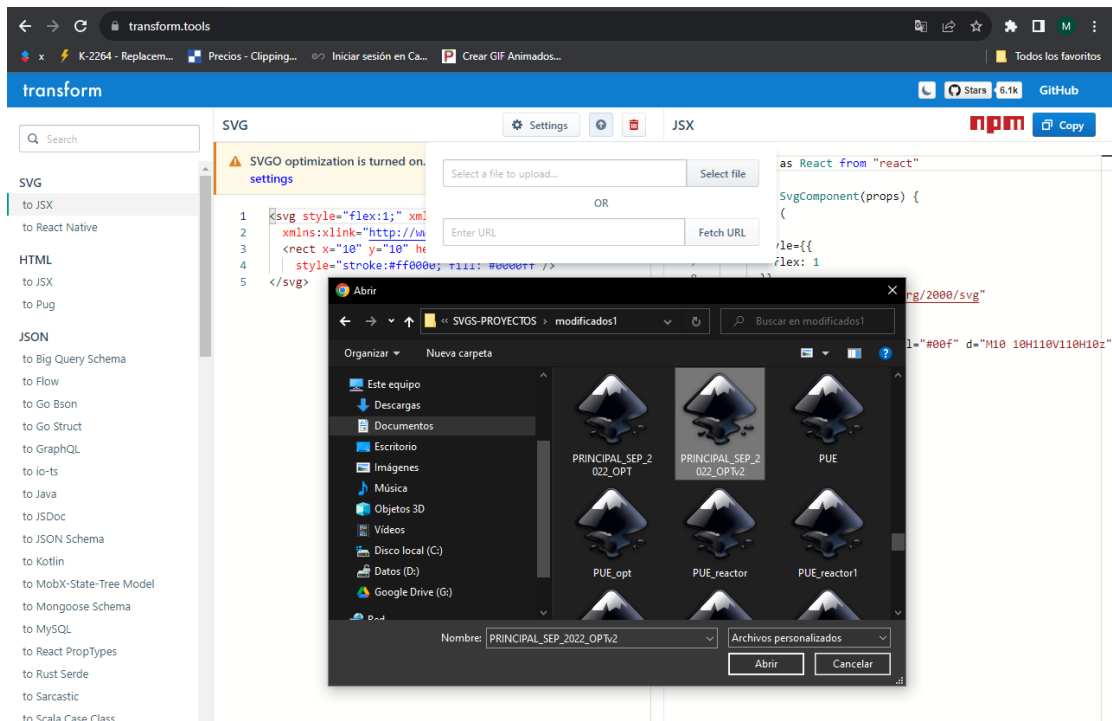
transform.tools

x K-2264 - Replacem... Precios - Clipping... Iniciar sesión en Ca... Crear GIF Animados... Todos los favoritos

transform

Stars 6.1k GitHub

Search

SVG
to JSX
to React Native

HTML
to JSX
to Pug

JSON
to Big Query Schema
to Flow
to Go Bson
to Go Struct
to GraphQL
to io-ts
to Java
to JSDoc
to JSON Schema
to Kotlin
to MobX-State-Tree Model
to Mongoose Schema
to MySQL
to React PropTypes
to Rust Serde
to Sarcastic
to Scala Case Class

SVG

Settings

SVGO optimization is turned on. settings

1 <svg style="flex:1;" xml
2 xmlns:xlink="http://ww
3 <rect x="10" y="10" he
4 style="stroke:#ff0000; fill: #0000ff"/>
5 </svg>

Select a file to upload... Select file

OR

Enter URL Fetch URL

JSX

Copy

as React from "react"

SvgComponent(props) {
(

yle={{
flex: 1
}}

rg/2000/svg"

l="#00f" d="M10 10H110V110H10z"

Abrir

« SVGS-PROYECTOS › modificados1

Buscar en modificados1

Organizar ▾ Nueva carpeta

Este equipo
Descargas
Documentos
Escritorio
Imágenes
Música
Objetos 3D
Vídeos
Disco local (C:)
Datos (D:)
Google Drive (G:)
Red

PRINCIPAL_SEP_2022_OPT
PRINCIPAL_SEP_2022_OPTv2
PUE
PUE_opt
PUE_reactor
PUE_reactor1

Nombre: PRINCIPAL_SEP_2022_OPTv2

Archivos personalizados

Abrir Cancelar